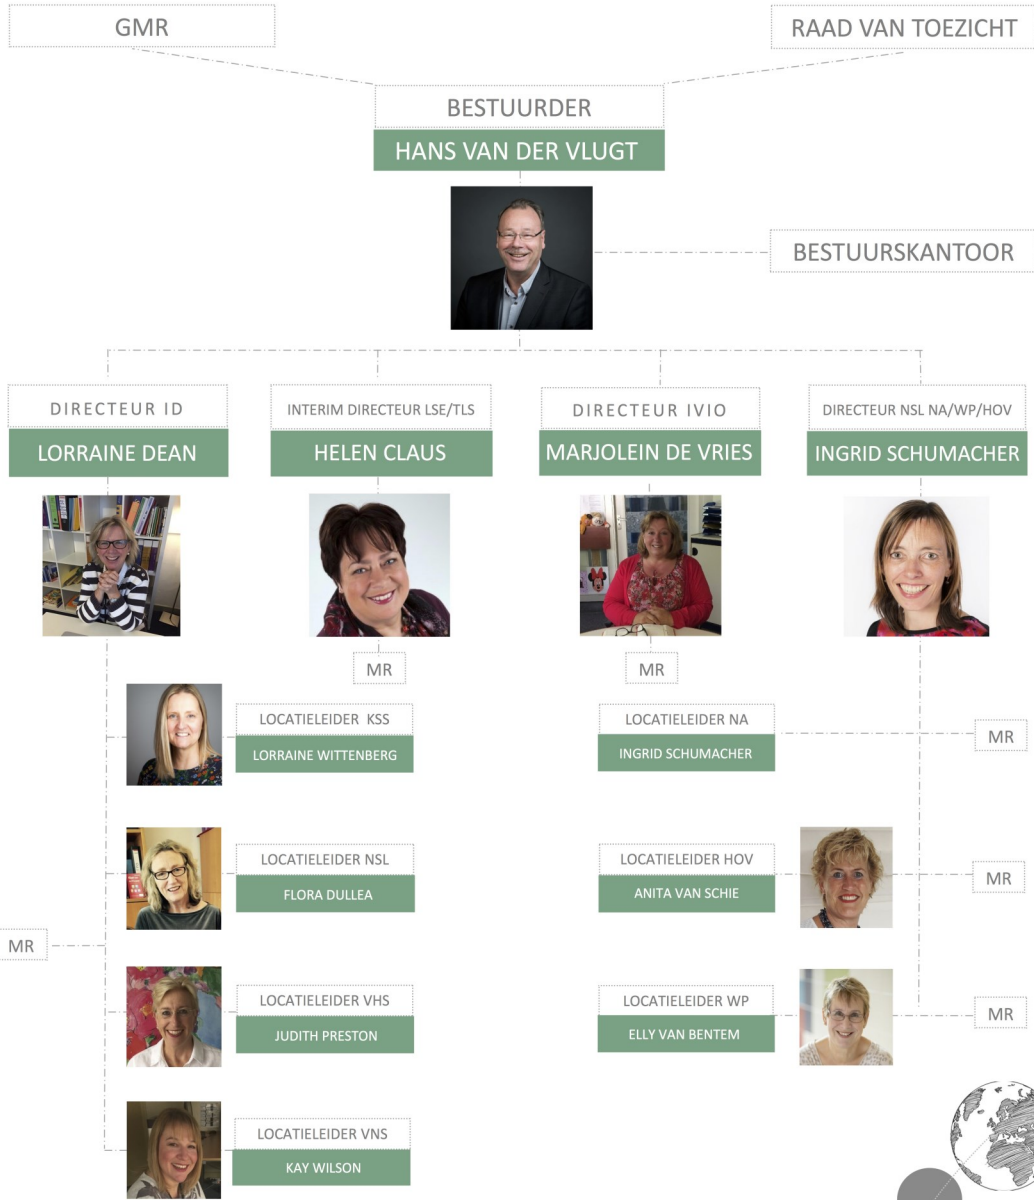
GMR

RAAD VAN TOEZICHT

BESTUURDER

HANS VAN DER VLUGT

BESTUURSKANTOOR

DIRECTEUR ID

LORRAINE DEAN

INTERIM DIRECTEUR LSE/TLS

HELEN CLAUS

DIRECTEUR IVIO

MARJOLEIN DE VRIES

DIRECTEUR NSL NA/WP/HOV

INGRID SCHUMACHER

MR

MR

LOCATIELEIDER KSS

LORRAINE WITTENBERG

LOCATIELEIDER NA

INGRID SCHUMACHER

MR

LOCATIELEIDER NSL

FLORA DULLEA

LOCATIELEIDER HOV

ANITA VAN SCHIE

MR

MR

LOCATIELEIDER VHS

JUDITH PRESTON

LOCATIELEIDER WP

ELLY VAN BENTEM

MR

LOCATIELEIDER VNS

KAY WILSON